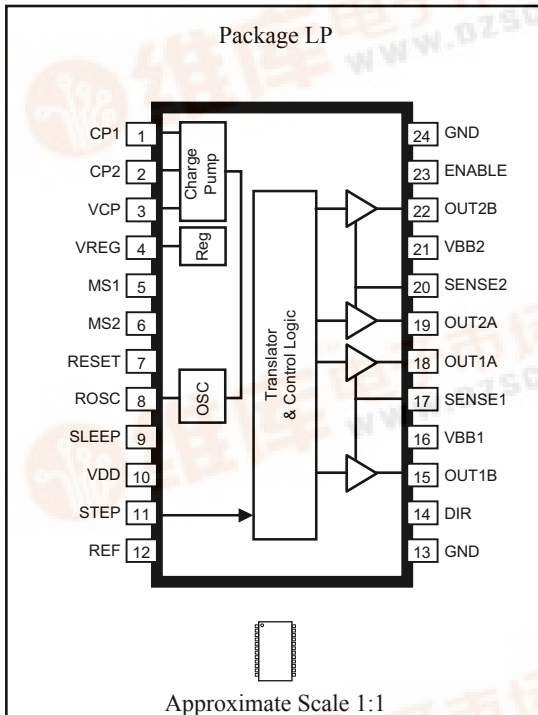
Package LP

www.dzsc

CP1 1
CP2 2
VCP 3
VREG 4
MS1 5
MS2 6
RESET 7
ROSC 8
SLEEP 9
VDD 10
STEP 11
REF 12

Charge Pump
Reg
OSC
Translator & Control Logic

24 GND
23 ENABLE
22 OUT2B
21 VBB2
20 SENSE2
19 OUT2A
18 OUT1A
17 SENSE1
16 VBB1
15 OUT1B
14 DIR
13 GND

Approximate Scale 1:1